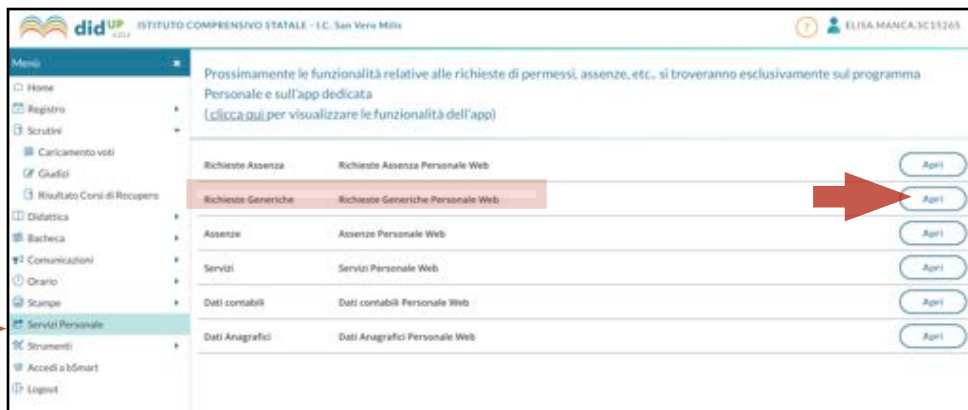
didUP ISTITUTO COMPRENSIVO STATALE - I.C. San Vero Milis

? ELISA MANCA SC15265

Menù
Home
Registro
Scrutini
Caricamento voti
Giudizi
Risultato Corsi di Recupero
Didattica
Bacheca
Comunicazioni
Orario
Stampe
Servizi Personale
Strumenti
Accedi a bSmart
Logout

Prossimamente le funzionalità relative alle richieste di permessi, assenze, etc.. si troveranno esclusivamente sul programma Personale e sull'app dedicata
(clicca qui per visualizzare le funzionalità dell'app)

| | | |
|---|---|---|
| Richieste Assenza | Richieste Assenza Personale Web | Apri |
| Richieste Generiche | Richieste Generiche Personale Web | Apri |
| Assenze | Assenze Personale Web | Apri |
| Servizi | Servizi Personale Web | Apri |
| Dati contabili | Dati contabili Personale Web | Apri |
| Dati Anagrafici | Dati Anagrafici Personale Web | Apri |